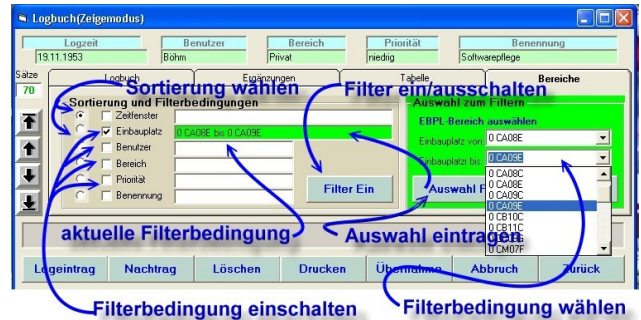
Logbuch(Zeigemodus)

| Logzeit | Benutzer | Bereich | Priorität | Benennung |
|---|---|---|---|---|
| 19.11.1953 | Böhm | Privat | niedrig | Softwarepflege |

Sätze
70

Logbuch | Ergänzungen | Tabelle | Bereiche

Sortierung wählen

Sortierung und Filterbedingungen

Zeitfenster
Einbauplatz 0 CA08E bis 0 CA09E
Benutzer
Bereich
Priorität
Benennung

Filter ein/ausschalten

Auswahl zum Filtern
EBPL-Bereich auswählen
Einbauplatz von: 0 CA08E
Einbauplatz bis: 0 CA09E
0 CA08C
0 CA08E
0 CA09C
0 CA09E
0 CB10C
0 CB11C
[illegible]
0 CM07F

Filter Ein

Auswahl F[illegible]

aktuelle Filterbedingung

Auswahl eintragen

Logeintrag | Nachtrag | Löschen | Drucken | Übernahme | Abbruch | Zurück

Filterbedingung einschalten

Filterbedingung wählen